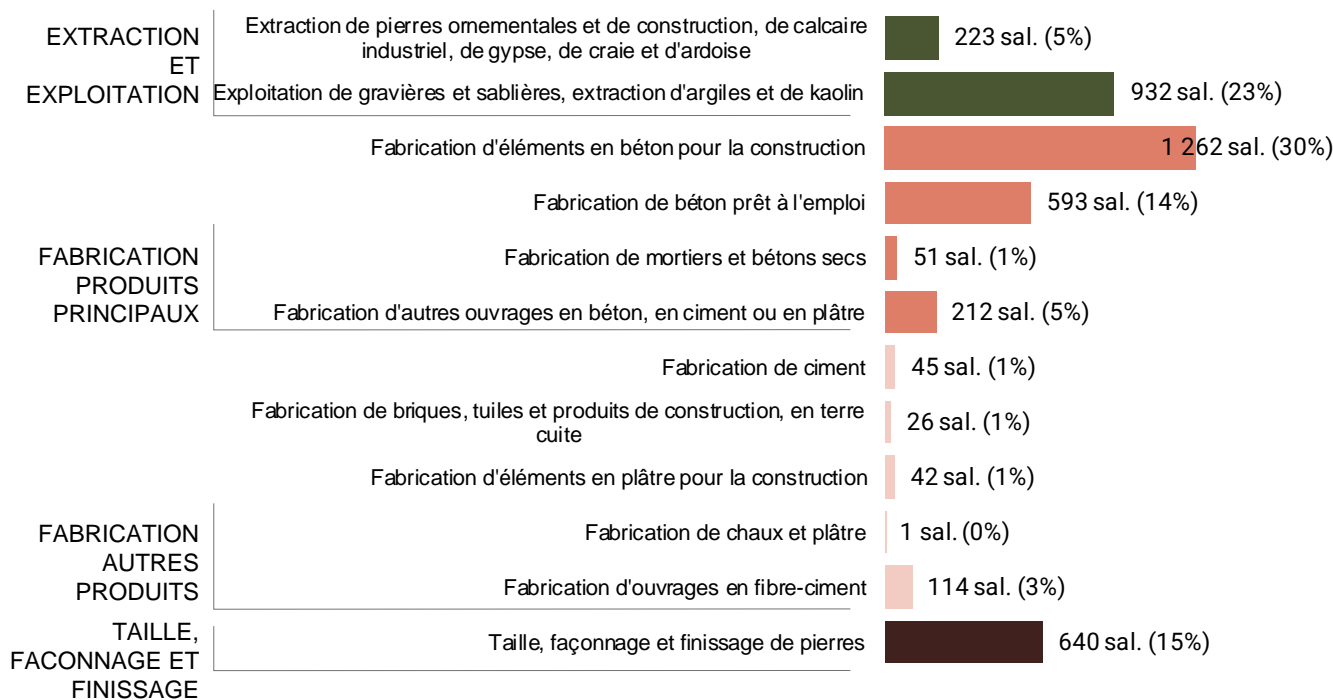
EXTRACTION ET EXPLOITATION

Extraction de pierres ornementales et de construction, de calcaire industriel, de gypse, de craie et d'ardoise — 223 sal. (5%)

Exploitation de gravières et sablières, extraction d'argiles et de kaolin — 932 sal. (23%)

FABRICATION PRODUITS PRINCIPAUX

Fabrication d'éléments en béton pour la construction — 1 262 sal. (30%)

Fabrication de béton prêt à l'emploi — 593 sal. (14%)

Fabrication de mortiers et bétons secs — 51 sal. (1%)

Fabrication d'autres ouvrages en béton, en ciment ou en plâtre — 212 sal. (5%)

FABRICATION AUTRES PRODUITS

Fabrication de ciment — 45 sal. (1%)

Fabrication de briques, tuiles et produits de construction, en terre cuite — 26 sal. (1%)

Fabrication d'éléments en plâtre pour la construction — 42 sal. (1%)

Fabrication de chaux et plâtre — 1 sal. (0%)

Fabrication d'ouvrages en fibre-ciment — 114 sal. (3%)

TAILLE, FACONNAGE ET FINISSAGE

Taille, façonnage et finissage de pierres — 640 sal. (15%)